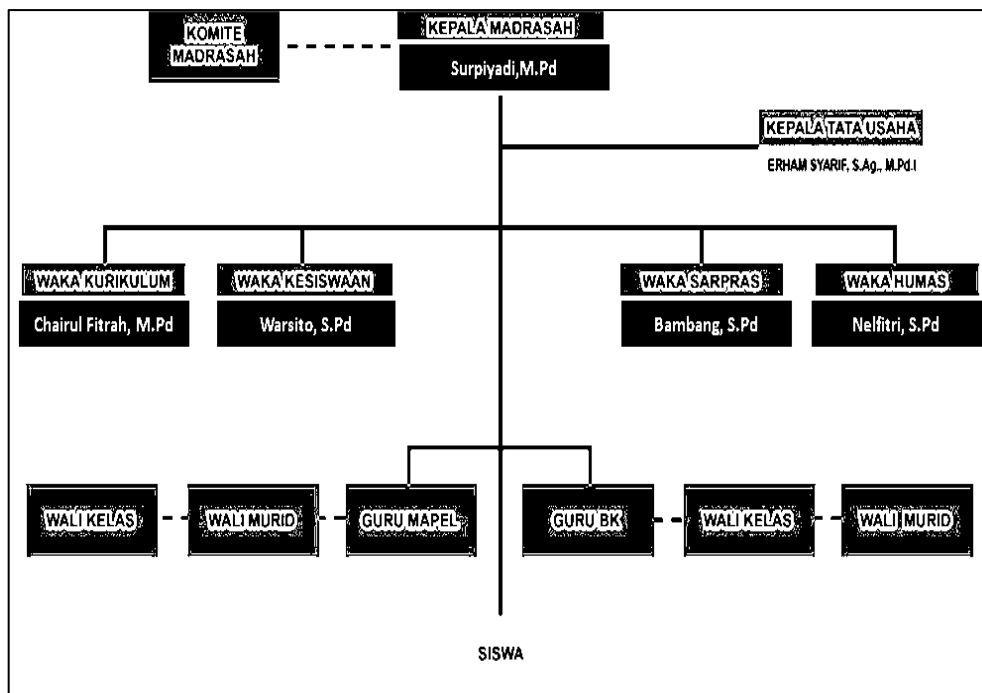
KOMITE MADRASAH

KEPALA MADRASAH

Surpiyadi,M.Pd

KEPALA TATA USAHA

ERHAM SYARIF, S.Ag., M.Pd.I

WAKA KURIKULUM

Chairul Fitrah, M.Pd

WAKA KESISWAAN

Warsito, S.Pd

WAKA SARPRAS

Bambang, S.Pd

WAKA HUMAS

Nelfitri, S.Pd

WALI KELAS

WALI MURID

GURU MAPEL

GURU BK

WALI KELAS

WALI MURID

SISWA